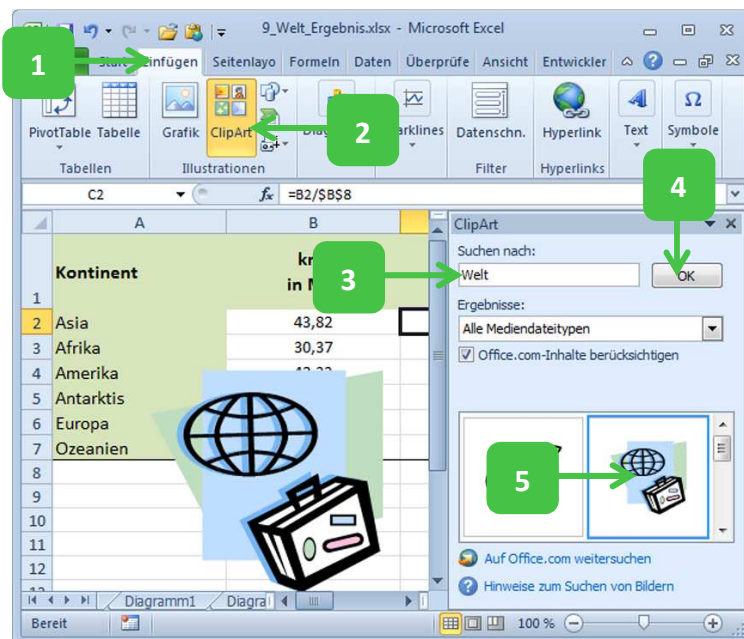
9_Welt_Ergebnis.xlsx - Microsoft Excel

1
Einfügen | Seitenlayo | Formeln | Daten | Überprüfe | Ansicht | Entwickler

PivotTable | Tabelle | Grafik | ClipArt | Diag | arklines | Datenschn. | Hyperlink | Text | Symbole
Tabellen | Illustrationen | Filter | Hyperlinks

2

C2 | $f_x$ =B2/$B$8

| | A | B |
|---|---|---|
| 1 | Kontinent | kr in M |
| 2 | Asia | 43,82 |
| 3 | Afrika | 30,37 |
| 4 | Amerika | 42,33 |
| 5 | Antarktis | |
| 6 | Europa | |
| 7 | Ozeanien | |
| 8 | | |
| 9 | | |
| 10 | | |
| 11 | | |
| 12 | | |

Diagramm1 | Diagra

ClipArt
Suchen nach:
3
Welt
4
OK
Ergebnisse:
Alle Mediendateitypen
Office.com-Inhalte berücksichtigen
5
Auf Office.com weitersuchen
Hinweise zum Suchen von Bildern

Bereit | 100 %